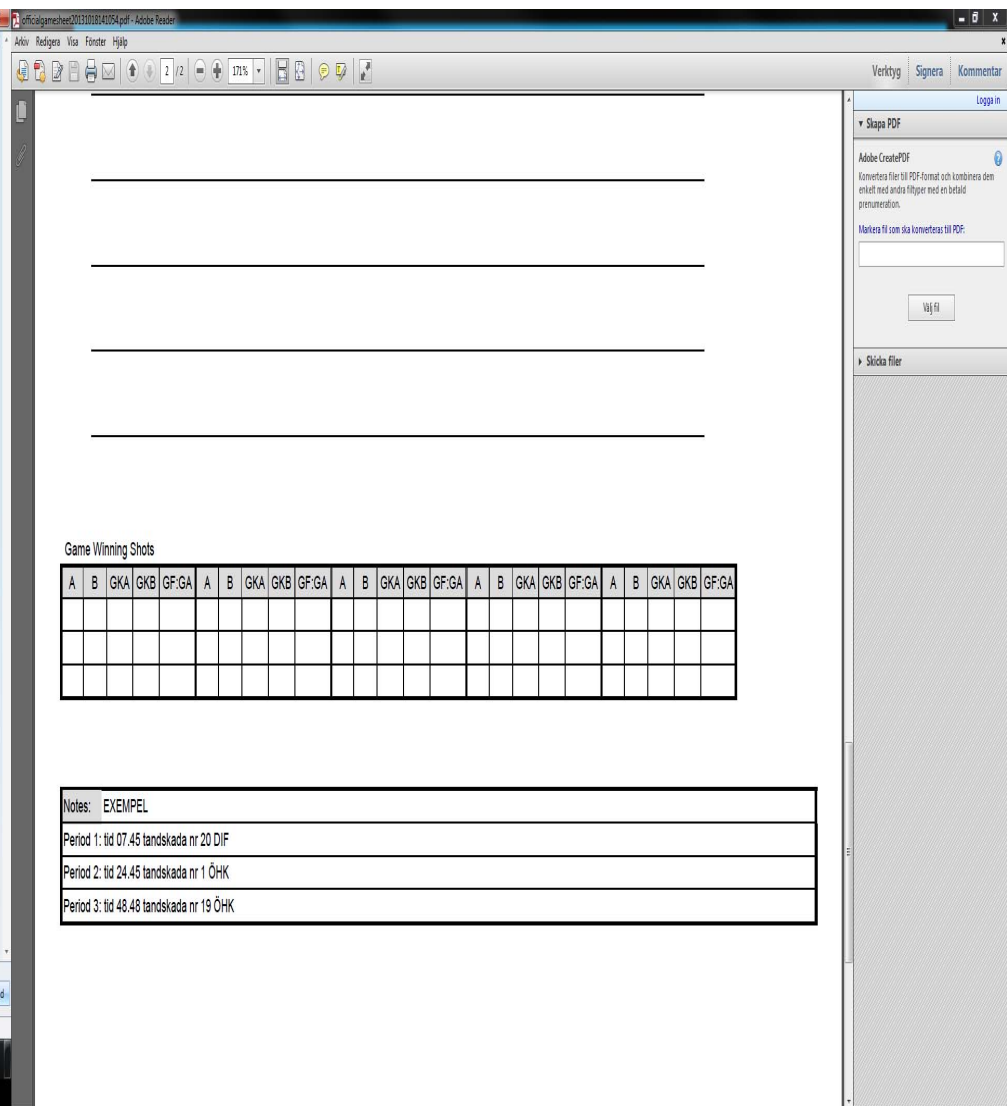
officialgamesheet20131018141054.pdf - Adobe Reader

Arkiv Redigera Visa Fönster Hjälp

2 /2 171%

Verktyg Signera Kommentar

Logga in

▾ Skapa PDF

Adobe CreatePDF

Konvertera filer till PDF-format och kombinera dem enkelt med andra filtyper med en betald prenumeration.

Markera fil som ska konverteras till PDF:

Välj fil

▸ Skicka filer

Game Winning Shots

| A | B | GKA | GKB | GF:GA | A | B | GKA | GKB | GF:GA | A | B | GKA | GKB | GF:GA | A | B | GKA | GKB | GF:GA | A | B | GKA | GKB | GF:GA |
|---|---|---|---|---|---|---|---|---|---|---|---|---|---|---|---|---|---|---|---|---|---|---|---|---|
| | | | | | | | | | | | | | | | | | | | | | | | | |
| | | | | | | | | | | | | | | | | | | | | | | | | |
| | | | | | | | | | | | | | | | | | | | | | | | | |

| Notes: EXEMPEL |
|---|
| Period 1: tid 07.45 tandskada nr 20 DIF |
| Period 2: tid 24.45 tandskada nr 1 ÖHK |
| Period 3: tid 48.48 tandskada nr 19 ÖHK |